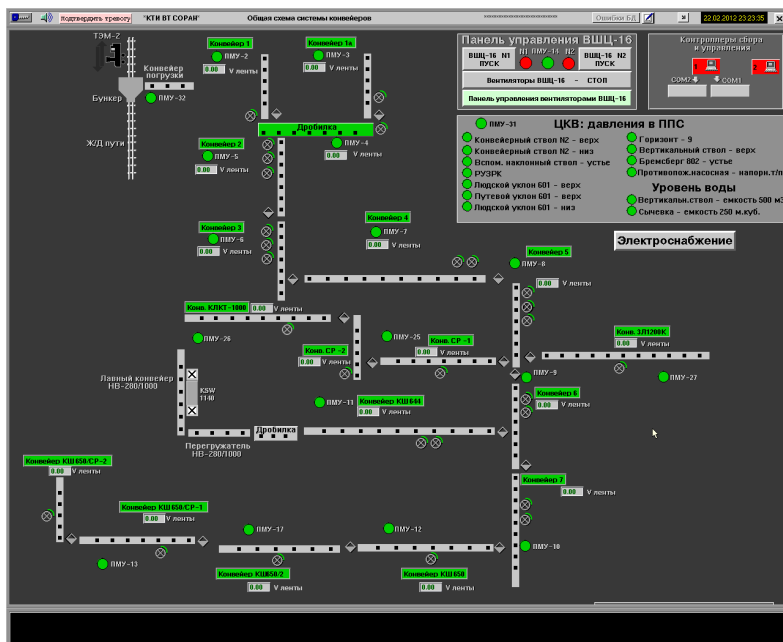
Подтвердить тревогу "КТИ ВТ СОРАН" Общая схема системы конвейеров Ошибки БД 22.02.2012 23:23:35

ТЭМ-2

Конвейер погрузки

Бункер ПМУ-32

ЖД пути

Конвейер 1 ПМУ-2 0.00 V ленты

Конвейер 1к ПМУ-3 0.00 V ленты

Дробилка

Конвейер 2 ПМУ-5 0.00 V ленты

ПМУ-4 0.00 V ленты

Конвейер 3 ПМУ-6 0.00 V ленты

Конвейер 4 ПМУ-7 0.00 V ленты

Конвейер 5 ПМУ-8 0.00 V ленты

Конв. КЛКТ-1000 0.00 V ленты

ПМУ-26

ПМУ-25 Конв. СР -1 0.00 V ленты

Конв. СР -2 0.00 V ленты

Конв. 3Л120ВК 0.00 V ленты

ПМУ-9

ПМУ-27

Лавный конвейер НВ-280/1000

KSW 1140

ПМУ-11 Конвейер КШ644 0.00 V ленты

Конвейер 6 0.00 V ленты

Перегружатель НВ-280/1000

Дробилка

Конвейер КШ650/СР-2 0.00 V ленты

Конвейер 7 0.00 V ленты

Конвейер КШ650/СР-1 0.00 V ленты

ПМУ-17

ПМУ-12

ПМУ-10

ПМУ-13

Конвейер КШ650/2 0.00 V ленты

Конвейер КШ650 0.00 V ленты

Панель управления ВЩЦ-16

ВЩЦ-16 N1 ПУСК

N1 ПМУ-14 N2

ВЩЦ-16 N2 ПУСК

Вентиляторы ВЩЦ-16 - СТОП

Панель управления вентиляторами ВЩЦ-16

Контроллеры сбора и управления

COM2 COM1

ЦКВ: давления в ППС

ПМУ-31

Конвейерный ствол N2 - верх
Конвейерный ствол N2 - низ
Вспом. наклонный ствол - устье
РУЗРК
Людской уклон 601 - верх
Путевой уклон 601 - верх
Людской уклон 601 - низ

Горизонт - 9
Вертикальный ствол - верх
Бремсберг 802 - устье
Противопож.насосная - напорн.т/п

Уровень воды

Вертикальн.ствол - емкость 500 м3
Сычевка - емкость 250 м.куб.

Электроснабжение